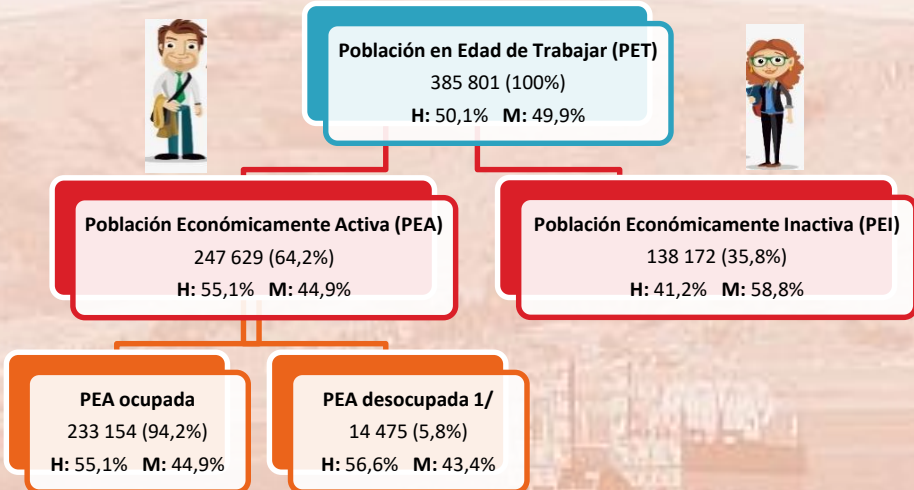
**Población en Edad de Trabajar (PET)**
385 801 (100%)
**H:** 50,1% **M:** 49,9%

**Población Económicamente Activa (PEA)**
247 629 (64,2%)
**H:** 55,1% **M:** 44,9%

**Población Económicamente Inactiva (PEI)**
138 172 (35,8%)
**H:** 41,2% **M:** 58,8%

**PEA ocupada**
233 154 (94,2%)
**H:** 55,1% **M:** 44,9%

**PEA desocupada 1/**
14 475 (5,8%)
**H:** 56,6% **M:** 43,4%